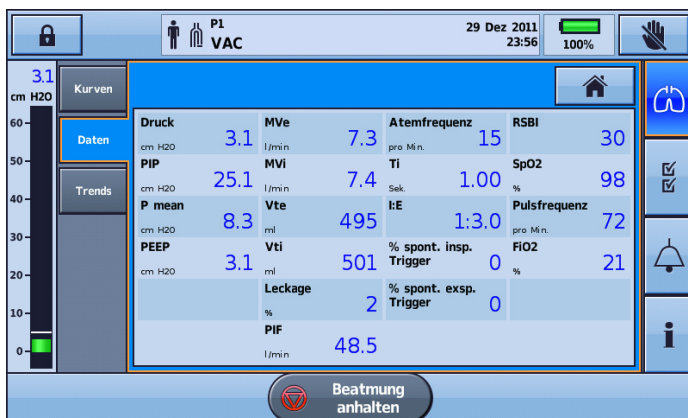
P1
VAC
29 Dez 2011
23:56
100%

3.1
cm H2O
60
50
40
30
20
10
0

Kurven
Daten
Trends

| Druck cm H2O 3.1 | MVe l/min 7.3 | Atemfrequenz pro Min. 15 | RSBI 30 |
|---|---|---|---|
| PIP cm H2O 25.1 | MVi l/min 7.4 | Ti Sek. 1.00 | SpO2 % 98 |
| P mean cm H2O 8.3 | Vte ml 495 | I:E 1:3.0 | Pulsfrequenz pro Min. 72 |
| PEEP cm H2O 3.1 | Vti ml 501 | % spont. insp. Trigger 0 | FiO2 % 21 |
| | Leckage % 2 | % spont. exsp. Trigger 0 | |
| | PIF l/min 48.5 | | |

Beatmung anhalten